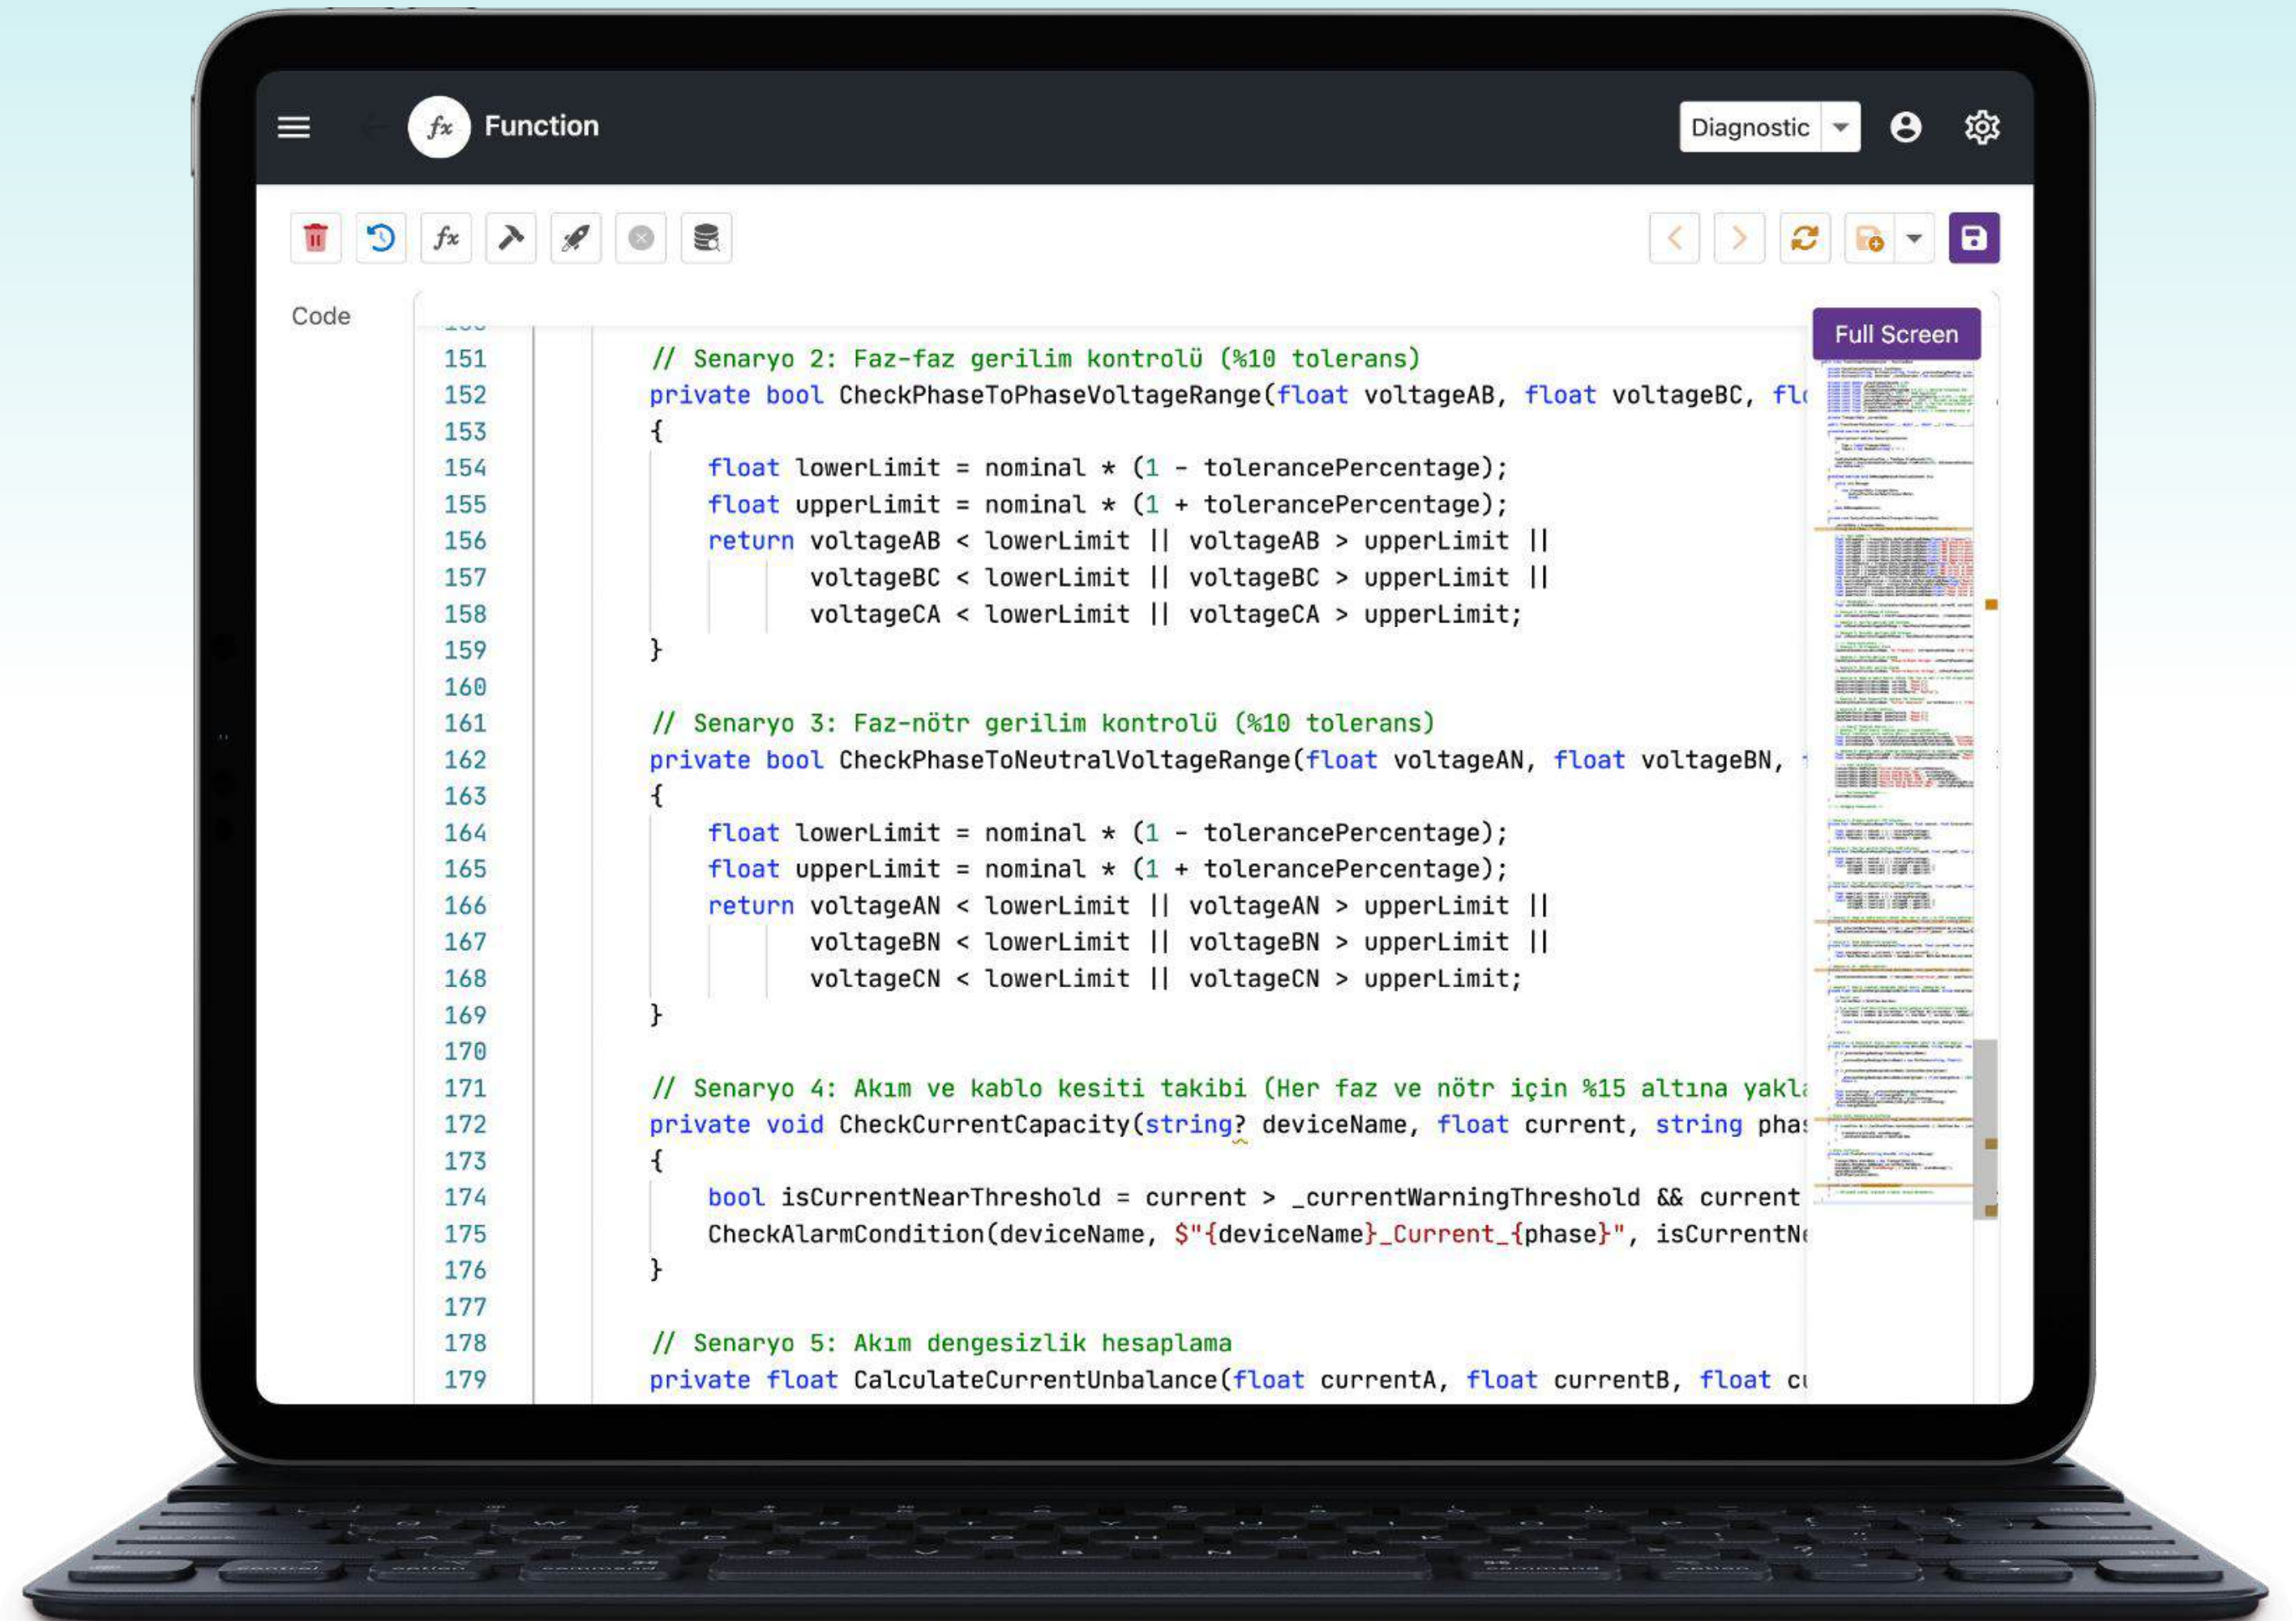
Function

Diagnostic

Code

Full Screen

151 // Senaryo 2: Faz-faz gerilim kontrolü (%10 tolerans)
152 private bool CheckPhaseToPhaseVoltageRange(float voltageAB, float voltageBC, fl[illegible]
153 {
154 float lowerLimit = nominal * (1 - tolerancePercentage);
155 float upperLimit = nominal * (1 + tolerancePercentage);
156 return voltageAB < lowerLimit || voltageAB > upperLimit ||
157 voltageBC < lowerLimit || voltageBC > upperLimit ||
158 voltageCA < lowerLimit || voltageCA > upperLimit;
159 }
160
161 // Senaryo 3: Faz-nötr gerilim kontrolü (%10 tolerans)
162 private bool CheckPhaseToNeutralVoltageRange(float voltageAN, float voltageBN, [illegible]
163 {
164 float lowerLimit = nominal * (1 - tolerancePercentage);
165 float upperLimit = nominal * (1 + tolerancePercentage);
166 return voltageAN < lowerLimit || voltageAN > upperLimit ||
167 voltageBN < lowerLimit || voltageBN > upperLimit ||
168 voltageCN < lowerLimit || voltageCN > upperLimit;
169 }
170
171 // Senaryo 4: Akım ve kablo kesiti takibi (Her faz ve nötr için %15 altına yakl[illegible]
172 private void CheckCurrentCapacity(string? deviceName, float current, string pha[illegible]
173 {
174 bool isCurrentNearThreshold = current > _currentWarningThreshold && current
175 CheckAlarmCondition(deviceName, $"{deviceName}_Current_{phase}", isCurrentN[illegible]
176 }
177
178 // Senaryo 5: Akım dengesizlik hesaplama
179 private float CalculateCurrentUnbalance(float currentA, float currentB, float c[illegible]